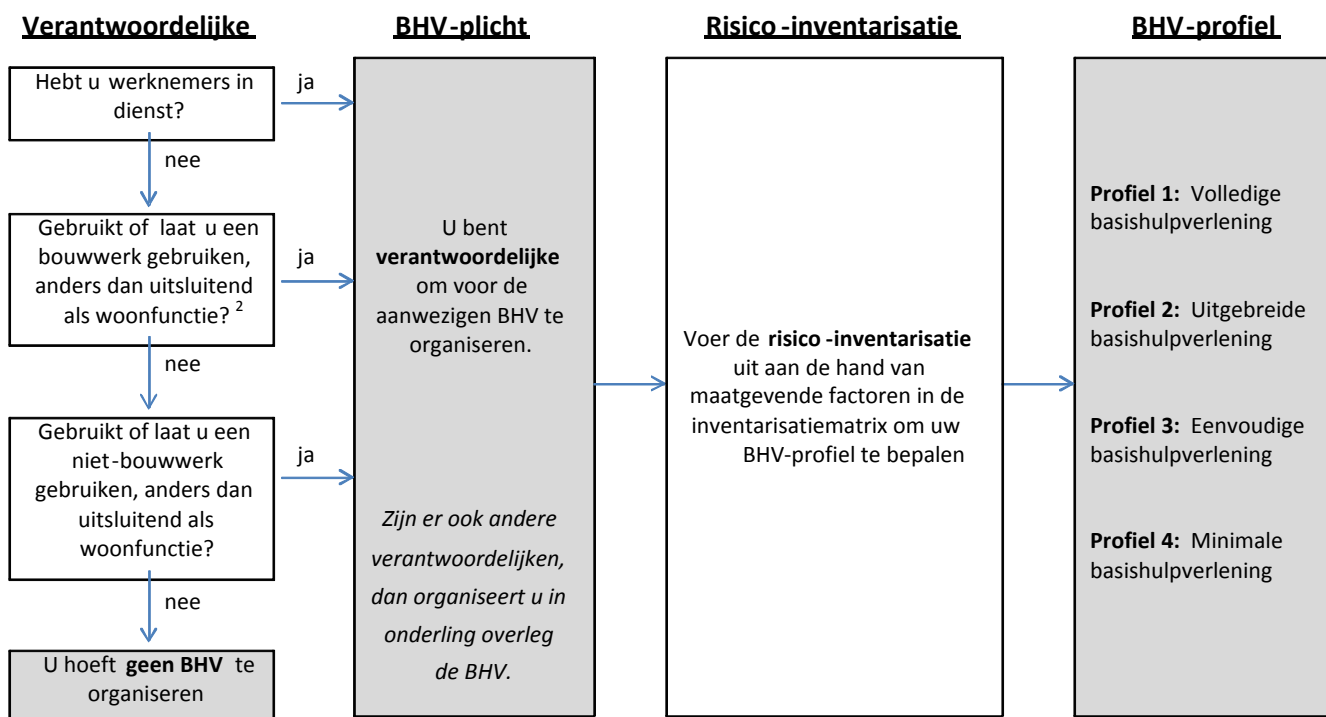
Verantwoordelijke

Hebt u werknemers in dienst?

ja

nee

Gebruikt of laat u een bouwwerk gebruiken, anders dan uitsluitend als woonfunctie? $^2$

ja

nee

Gebruikt of laat u een niet-bouwwerk gebruiken, anders dan uitsluitend als woonfunctie?

ja

nee

U hoeft geen BHV te organiseren

BHV-plicht

U bent verantwoordelijke om voor de aanwezigen BHV te organiseren.

Zijn er ook andere verantwoordelijken, dan organiseert u in onderling overleg de BHV.

Risico-inventarisatie

Voer de risico-inventarisatie uit aan de hand van maatgevende factoren in de inventarisatiematrix om uw BHV-profiel te bepalen

BHV-profiel

Profiel 1: Volledige basishulpverlening

Profiel 2: Uitgebreide basishulpverlening

Profiel 3: Eenvoudige basishulpverlening

Profiel 4: Minimale basishulpverlening